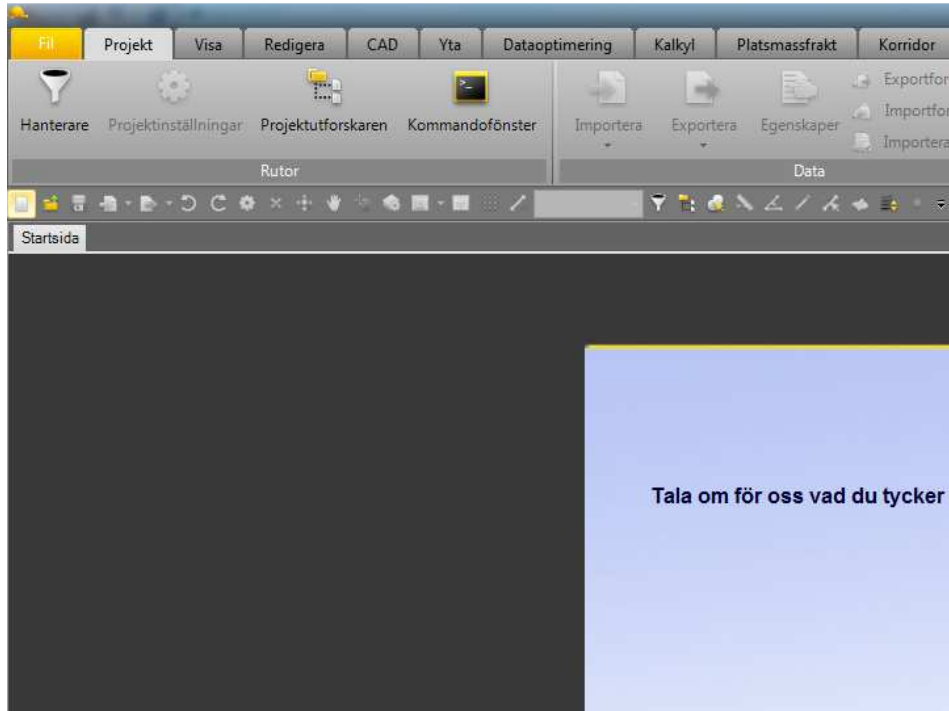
Fil Projekt Visa Redigera CAD Yta Dataoptimering Kalkyl Platsmassfrakt Korridor

Hanterare Projektinställningar Projektutforskaren Kommandofönster

Rutor

Importera Exportera Egenskaper Exportfor Importfor Importera

Data

Startsida

Tala om för oss vad du tycker